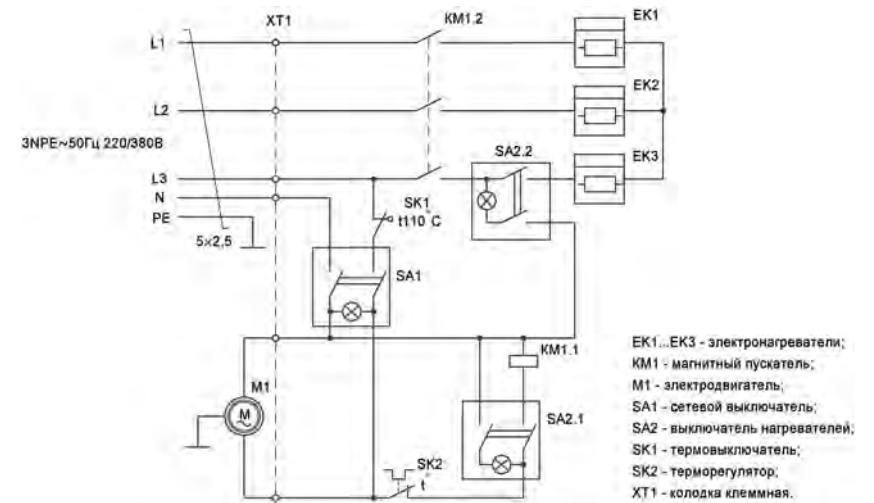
XT1
KM1.2
EK1
L1
L2
EK2
3NPE~50Гц 220/380В
SA2.2
EK3
L3
N
PE
SK1
t110°C
5×2,5
SA1
KM1.1
M1
M
SA2.1
SK2
t

EK1...EK3 - электронагреватели;
KM1 - магнитный пускатель;
M1 - электродвигатель;
SA1 - сетевой выключатель;
SA2 - выключатель нагревателей;
SK1 - термовыключатель;
SK2 - терморегулятор;
XT1 - колодка клеммная.